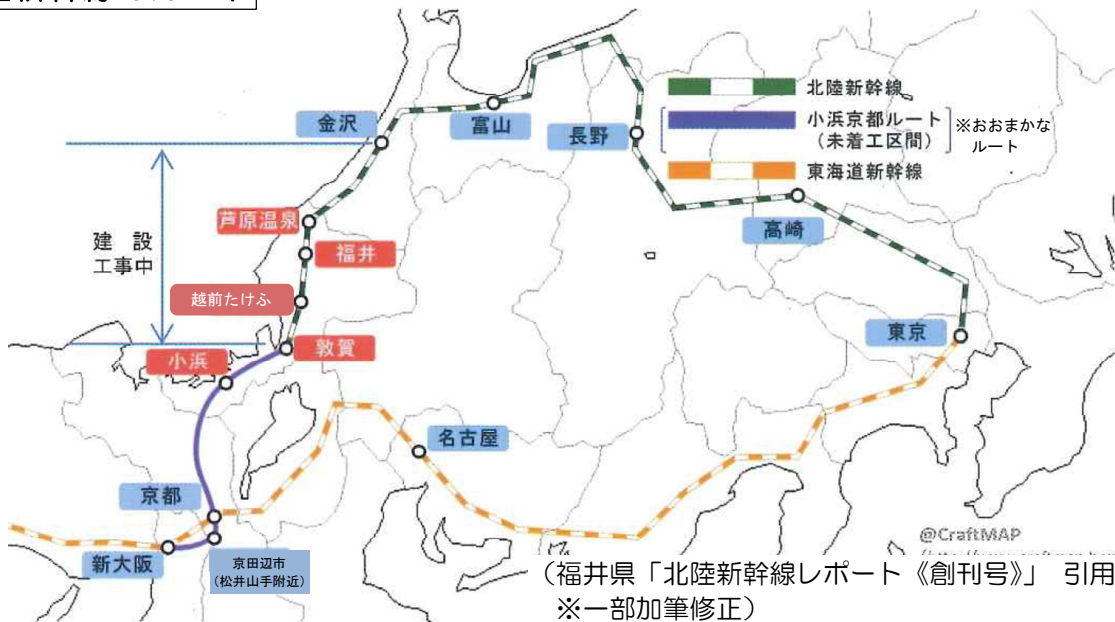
北陸新幹線
小浜京都ルート（未着工区間）
※おおまかなルート
東海道新幹線

金沢
富山
長野
高崎
東京
建設工事中
芦原温泉
福井
越前たけふ
敦賀
小浜
名古屋
京都
新大阪
京田辺市（松井山手附近）
@CraftMAP

（福井県「北陸新幹線レポート《創刊号》」引用
※一部加筆修正）